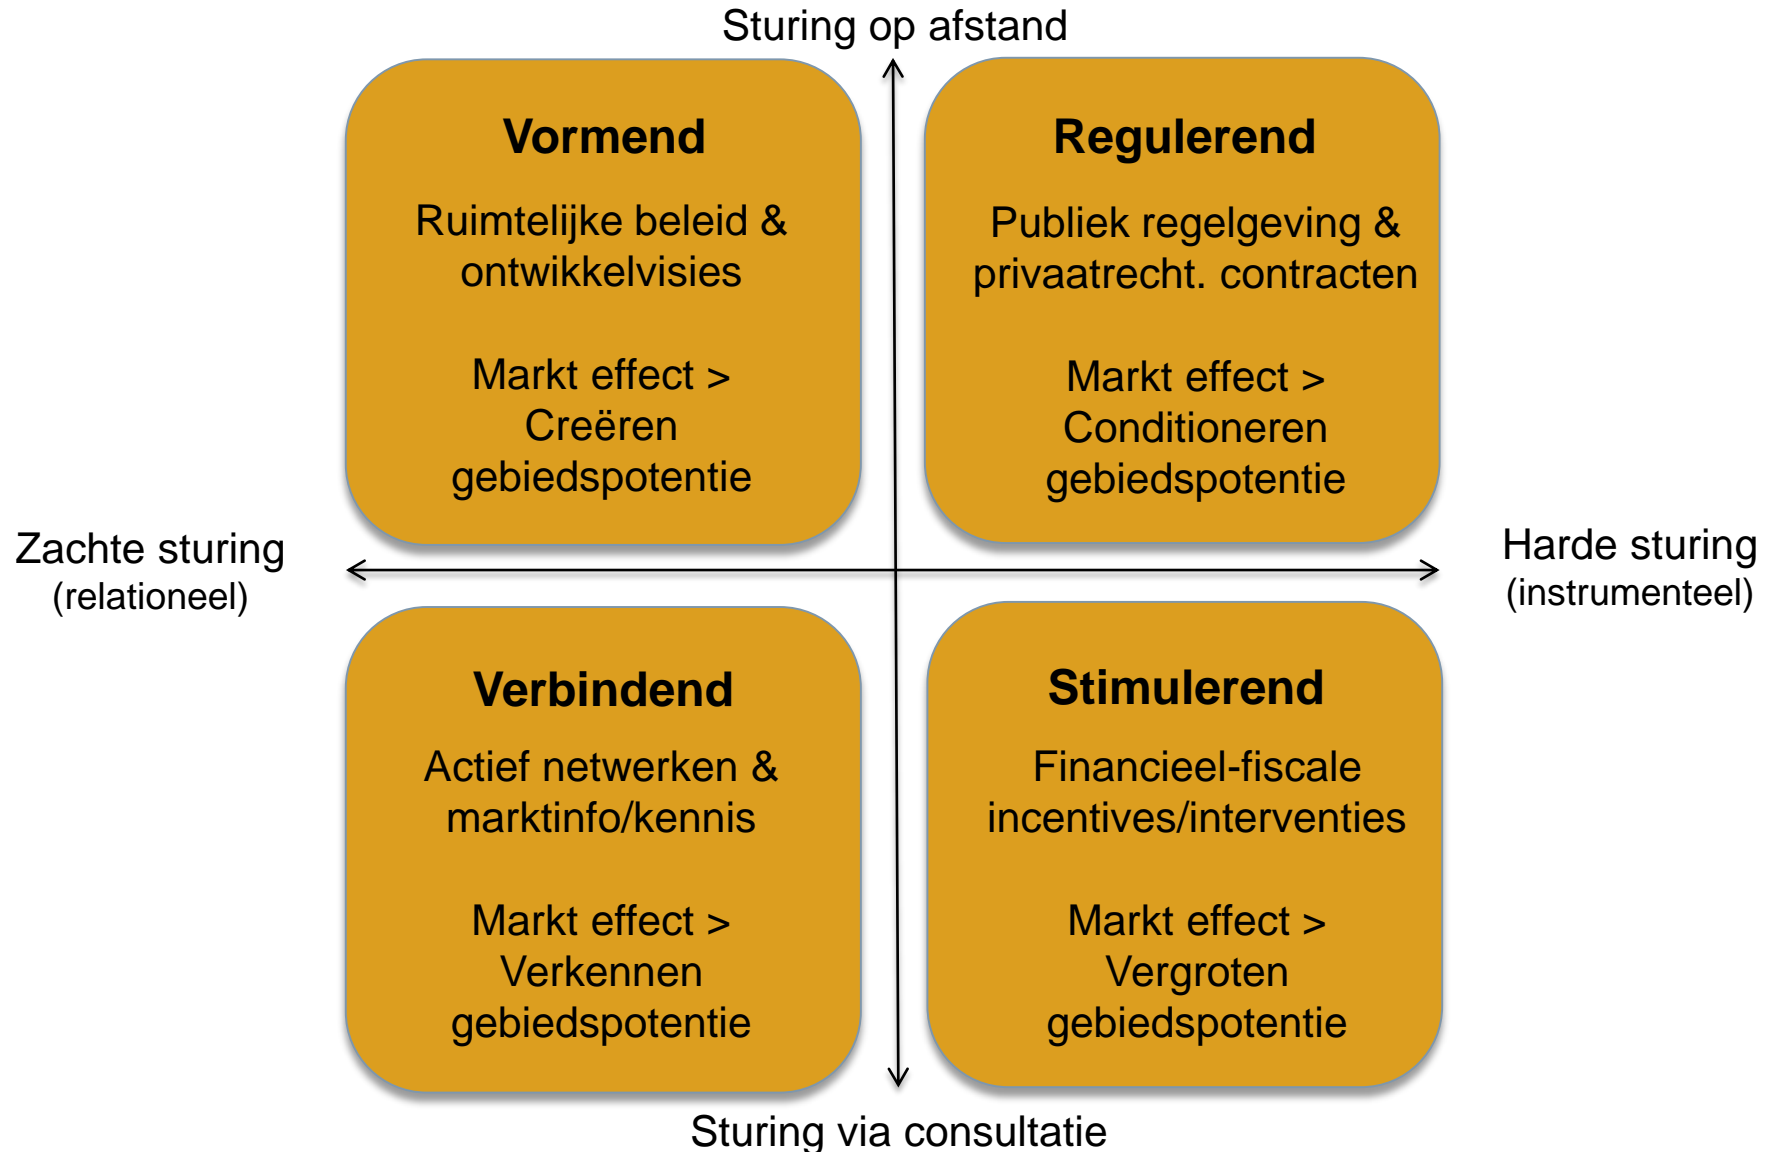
Sturing op afstand

Vormend

Ruimtelijke beleid & ontwikkelvisies

Markt effect > Creëren gebiedspotentie

Regulerend

Publiek regelgeving & privaatrecht. contracten

Markt effect > Conditioneren gebiedspotentie

Zachte sturing
(relationeel)

Harde sturing
(instrumenteel)

Verbindend

Actief netwerken & marktinfo/kennis

Markt effect > Verkennen gebiedspotentie

Stimulerend

Financieel-fiscale incentives/interventies

Markt effect > Vergroten gebiedspotentie

Sturing via consultatie